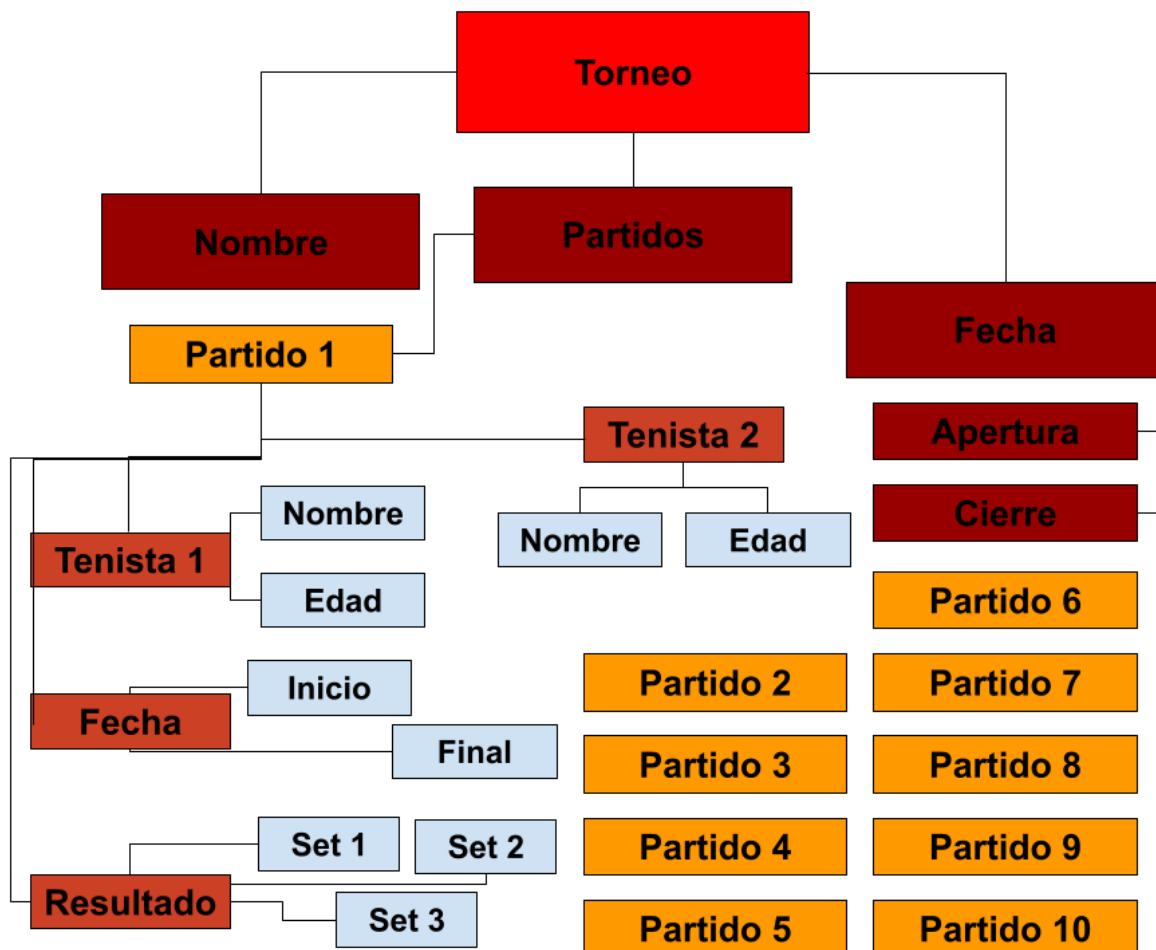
Torneo

Nombre

Partidos

Fecha

Partido 1

Tenista 2

Apertura

Cierre

Nombre

Edad

Nombre

Tenista 1

Edad

Partido 6

Partido 2

Partido 7

Inicio

Fecha

Final

Partido 3

Partido 8

Set 1

Set 2

Partido 4

Partido 9

Resultado

Set 3

Partido 5

Partido 10